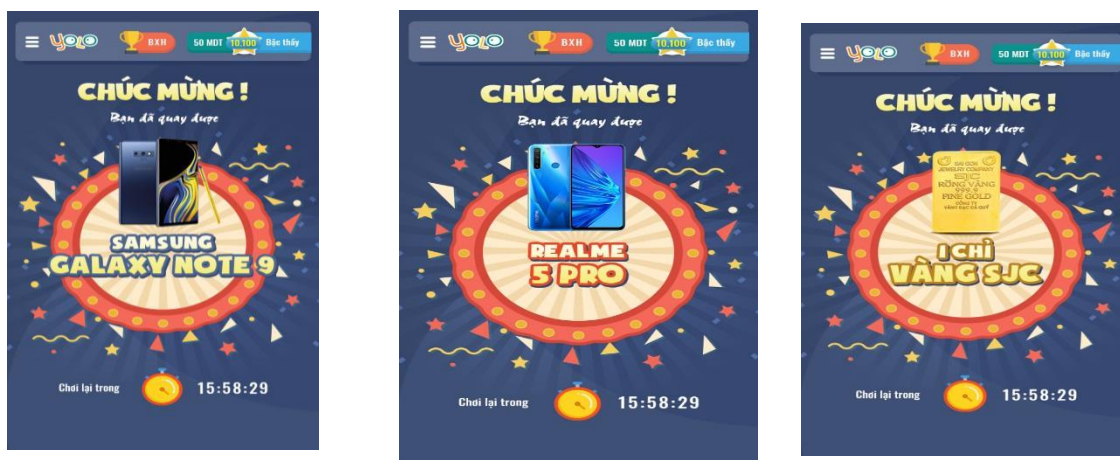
YOLO BXH 50 MDT 10.100 Bậc thầy

CHÚC MỪNG !

Bạn đã quay được

SAMSUNG GALAXY NOTE 9

Chơi lại trong 15:58:29

YOLO BXH 50 MDT 10.100 Bậc thầy

CHÚC MỪNG !

Bạn đã quay được

REALME 5 PRO

Chơi lại trong 15:58:29

YOLO BXH 50 MDT 10.100 Bậc thầy

CHÚC MỪNG !

Bạn đã quay được

SJC RỒNG VÀNG FINE GOLD

1 CHỈ VÀNG SJC

Chơi lại trong 15:58:29